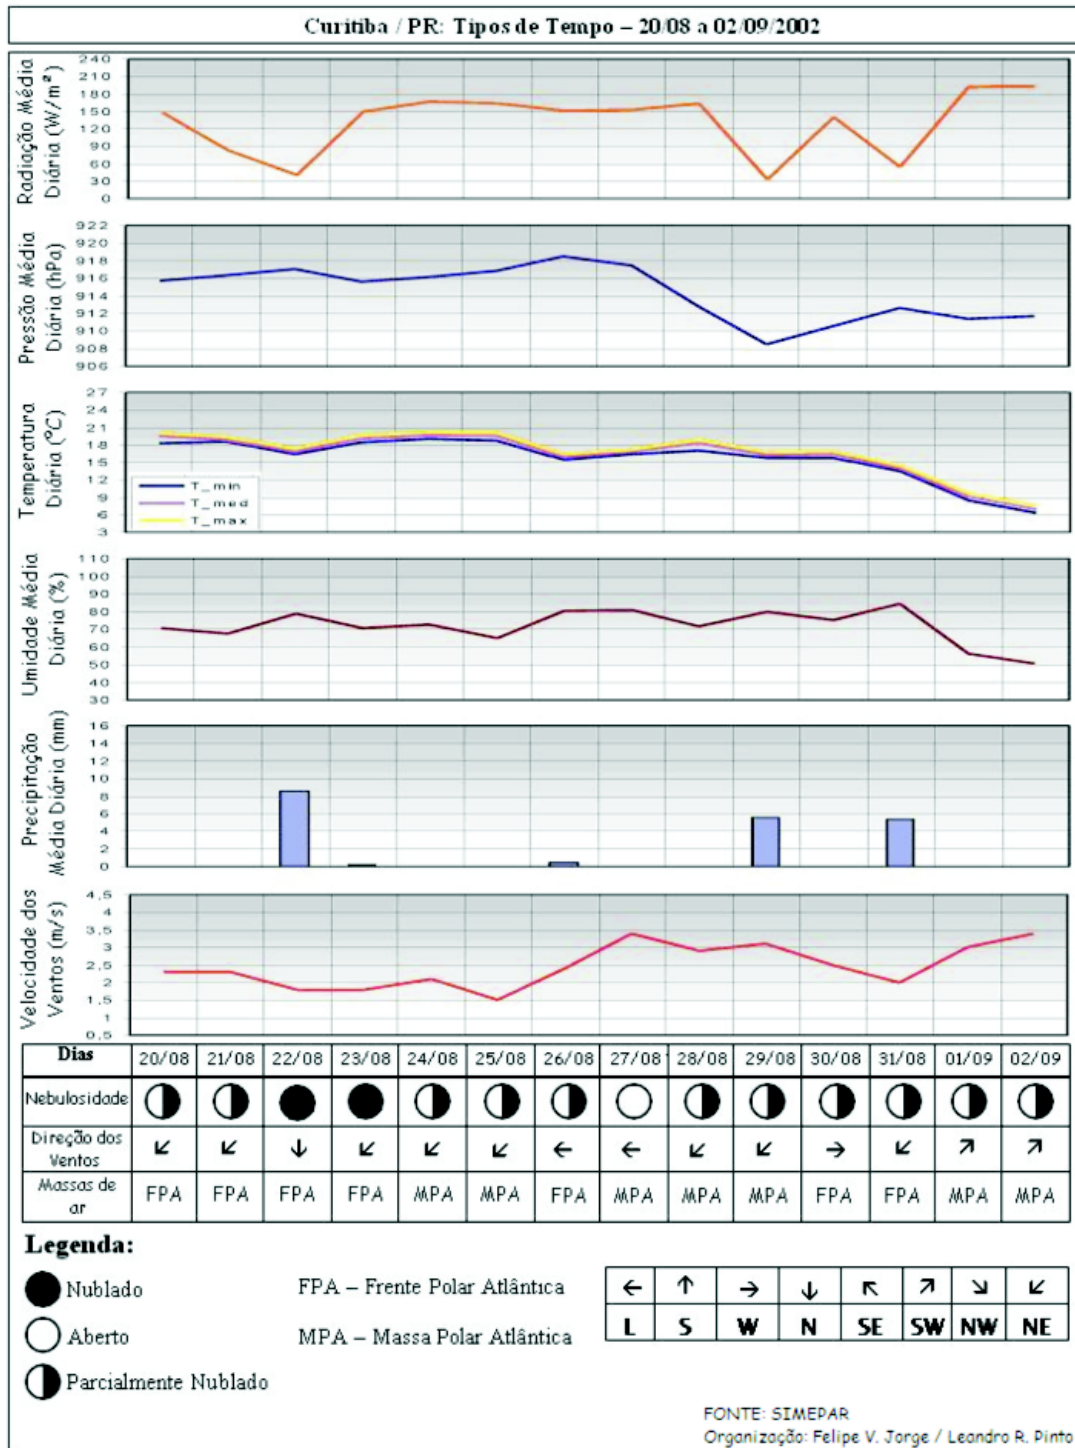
Curitiba / PR: Tipos de Tempo – 20/08 a 02/09/2002

Radiação Média Diária (W/m²)
240
210
180
150
120
90
60
30
0

Pressão Média Diária (hPa)
922
920
918
916
914
912
910
908
906

Temperatura Diária (ºC)
27
24
21
18
15
12
9
6
3
T_min
T_med
T_max

Umidade Média Diária (%)
110
100
90
80
70
60
50
40
30

Precipitação Média Diária (mm)
16
14
12
10
8
6
4
2
0

Velocidade dos Ventos (m/s)
4,5
4
3,5
3
2,5
2
1,5
1
0,5

| Dias | 20/08 | 21/08 | 22/08 | 23/08 | 24/08 | 25/08 | 26/08 | 27/08 | 28/08 | 29/08 | 30/08 | 31/08 | 01/09 | 02/09 |
|---|---|---|---|---|---|---|---|---|---|---|---|---|---|---|
| Nebulosidade | | | | | | | | | | | | | | |
| Direção dos Ventos | ↙ | ↙ | ↓ | ↙ | ↙ | ↙ | ← | ← | ↙ | ↙ | → | ↙ | ↗ | ↗ |
| Massas de ar | FPA | FPA | FPA | FPA | MPA | MPA | FPA | MPA | MPA | MPA | FPA | FPA | MPA | MPA |

Legenda:
Nublado
Aberto
Parcialmente Nublado

FPA – Frente Polar Atlântica
MPA – Massa Polar Atlântica

| ← | ↑ | → | ↓ | ↖ | ↗ | ↘ | ↙ |
|---|---|---|---|---|---|---|---|
| L | S | W | N | SE | SW | NW | NE |

FONTE: SIMEPAR
Organização: Felipe V. Jorge / Leandro R. Pinto